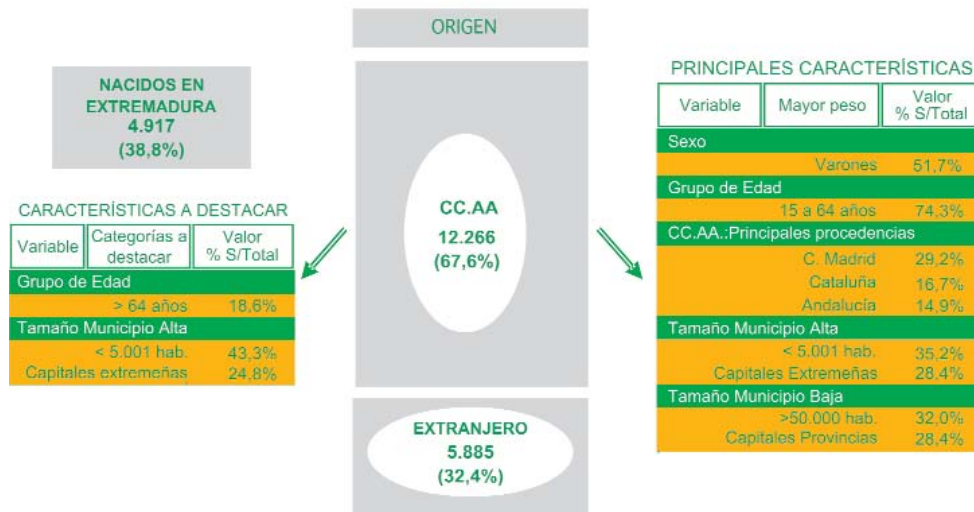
ORIGEN

NACIDOS EN EXTREMADURA
4.917
(38,8%)

CARACTERÍSTICAS A DESTACAR

| Variable | Categorías a destacar | Valor % S/Total |
|---|---|---|
| Grupo de Edad | | |
| | > 64 años | 18,6% |
| Tamaño Municipio Alta | | |
| | < 5.001 hab. | 43,3% |
| | Capitales extremeñas | 24,8% |

CC.AA
12.266
(67,6%)

EXTRANJERO
5.885
(32,4%)

PRINCIPALES CARACTERÍSTICAS

| Variable | Mayor peso | Valor % S/Total |
|---|---|---|
| Sexo | | |
| | Varones | 51,7% |
| Grupo de Edad | | |
| | 15 a 64 años | 74,3% |
| CC.AA.:Principales procedencias | | |
| | C. Madrid | 29,2% |
| | Cataluña | 16,7% |
| | Andalucía | 14,9% |
| Tamaño Municipio Alta | | |
| | < 5.001 hab. | 35,2% |
| | Capitales Extremeñas | 28,4% |
| Tamaño Municipio Baja | | |
| | >50.000 hab. | 32,0% |
| | Capitales Provincias | 28,4% |